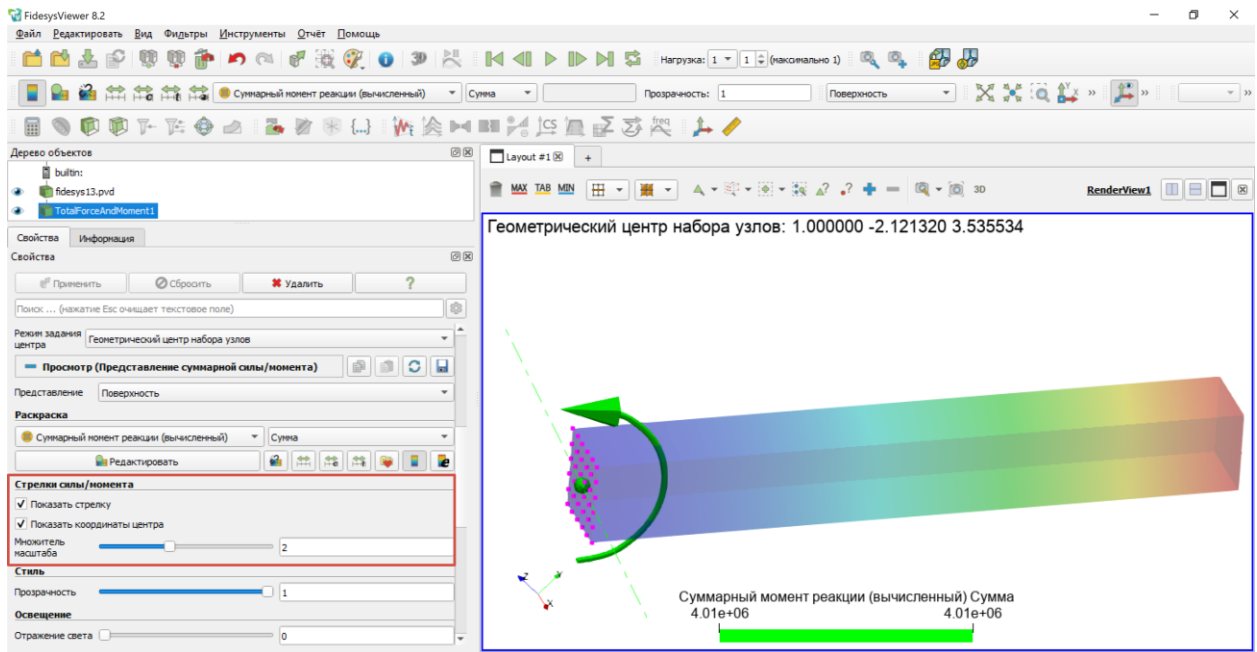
FidesysViewer 8.2

Файл Редактировать Вид Фильтры Инструменты Отчёт Помощь

Нагрузка: 1 1 (максимально 1)

Суммарный момент реакции (вычисленный) Сумма Прозрачность: 1 Поверхность

Дерево объектов
builtin:
fidesys13.pvd
TotalForceAndMoment1

Свойства Информация
Свойства
Применить Сбросить Удалить ?
Поиск ... (нажатие Esc очищает текстовое поле)
Режим задания центра Геометрический центр набора узлов
Просмотр (Представление суммарной силы/момента)
Представление Поверхность
Раскраска
Суммарный момент реакции (вычисленный) Сумма
Редактировать
Стрелки силы/момента
Показать стрелку
Показать координаты центра
Множитель масштаба 2
Стиль
Прозрачность 1
Освещение
Отражение света 0

Layout #1 +
MAX TAB MIN 3D RenderView1

Геометрический центр набора узлов: 1.000000 -2.121320 3.535534

Суммарный момент реакции (вычисленный) Сумма
4.01e+06 4.01e+06